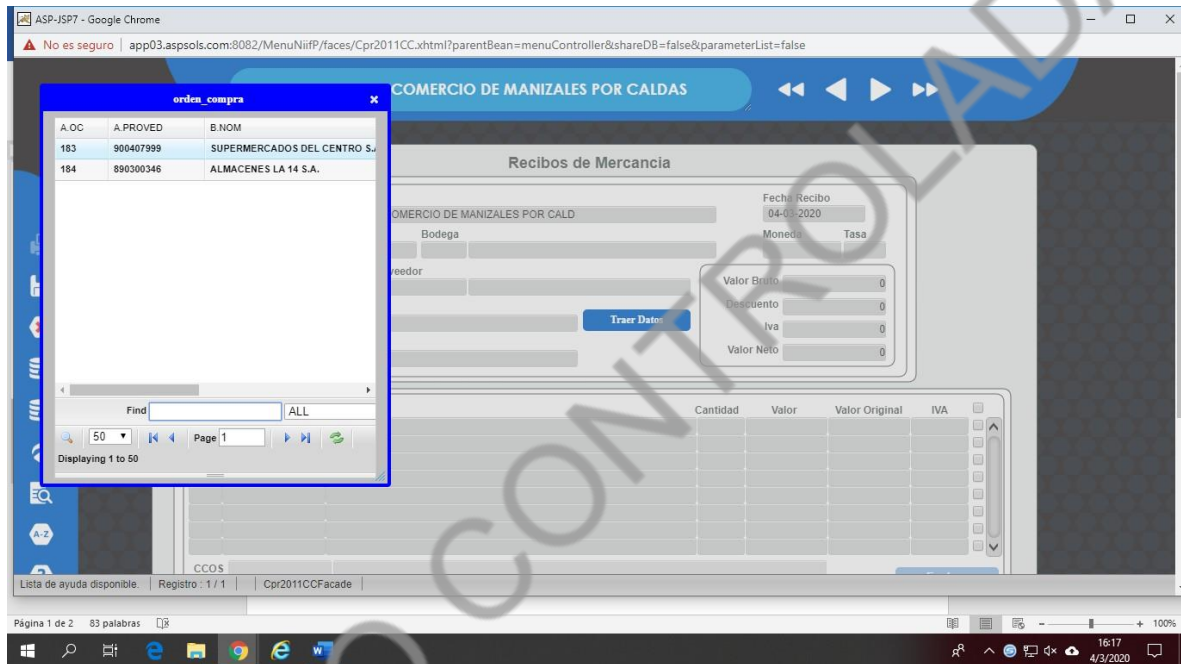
ASP-JSP7 - Google Chrome

No es seguro | app03.aspsols.com:8082/MenuNiifP/faces/Cpr2011CC.xhtml?parentBean=menuController&shareDB=false&parameterList=false

COMERCIO DE MANIZALES POR CALDAS

orden_compra

| A.OC | A.PROVED | B.NOM |
|---|---|---|
| 183 | 900407999 | SUPERMERCADOS DEL CENTRO S. |
| 184 | 890300346 | ALMACENES LA 14 S.A. |

Find ALL

50 Page 1

Displaying 1 to 50

Recibos de Mercancia

Fecha Recibo
04-03-2020

OMERCIO DE MANIZALES POR CALD

Bodega

Moneda Tasa

veedor

Valor Bruto 0
Descuento 0
Iva 0
Valor Neto 0

Traer Datos

Cantidad Valor Valor Original IVA

CCOS

Lista de ayuda disponible. | Registro : 1 / 1 | Cpr2011CCFacade

Página 1 de 2 83 palabras

+ 100%

16:17
4/3/2020

CONTROLADA